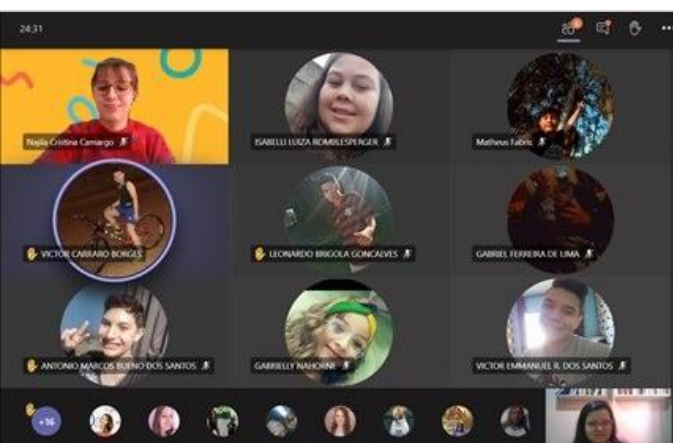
24:31

Najla Cristina Camargo

ISABELLI LUIZA ROMBLESPERGER

Matheus Fabris

VICTOR CARRARO BORGES

LEONARDO BRIGOLA GONCALVES

GABRIEL FERREIRA DE LIMA

ANTONIO MARCOS BUENO DOS SANTOS

GABRIELLY NAHORNE

VICTOR EMMANUEL R. DOS SANTOS

+16